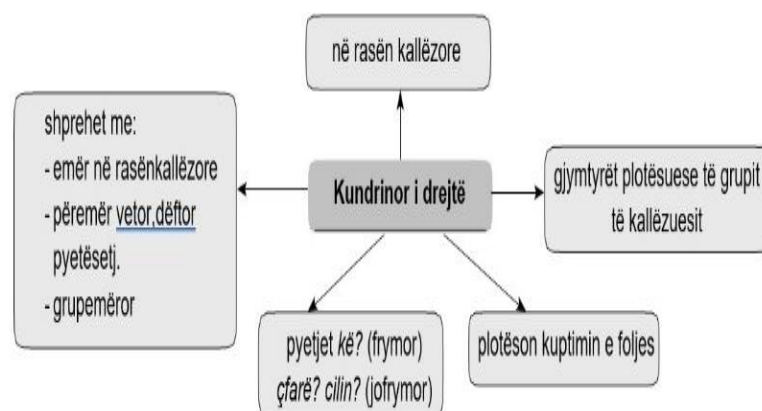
në rasën kallëzore

shprehet me:
- emër në rasënkallëzore
- përemër vetor,dëftor pyetësetj.
- grupemëror

Kundrinor i drejtë

gjymtyrët plotësuese të grupit të kallëzuesit

pyetjet *kë?* (frymor) *çfarë? cilin?* (jofrymor)

plotëson kuptimin e foljes